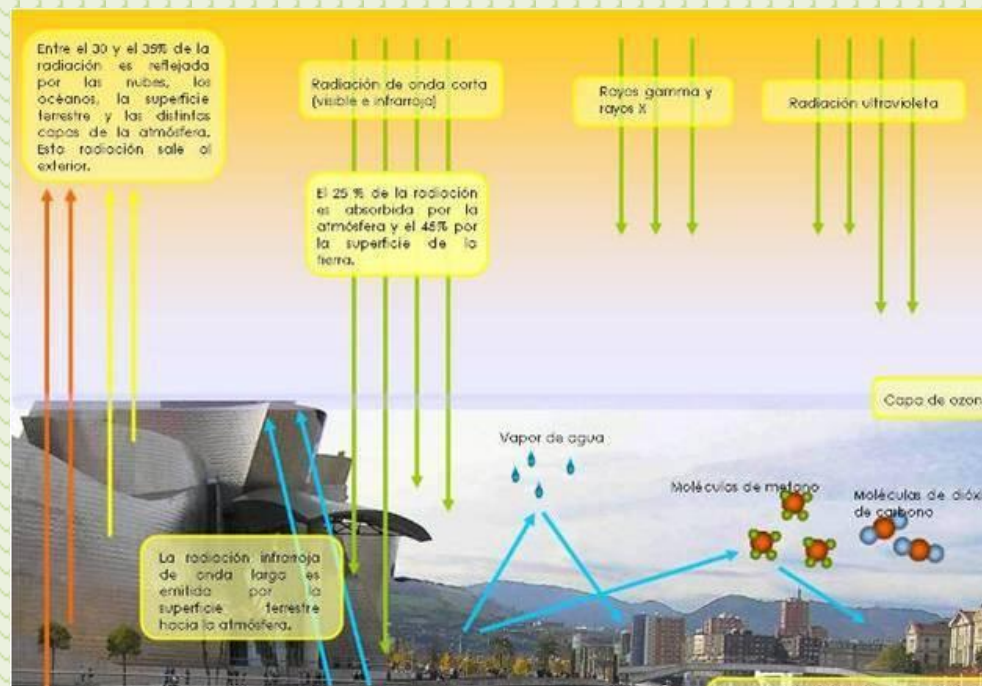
Entre el 30 y el 35% de la radiación es reflejada por las nubes, los océanos, la superficie terrestre y las distintas capas de la atmósfera. Esta radiación sale al exterior.

Radiación de onda corta (visible e infrarroja)

Rayos gamma y rayos X

Radiación ultravioleta

El 25 % de la radiación es absorbida por la atmósfera y el 45% por la superficie de la tierra.

Capa de ozon

Vapor de agua

Moléculas de metano

Moléculas de dióx de carbono

La radiación infrarroja de onda larga es emitida por la superficie terrestre hacia la atmósfera.